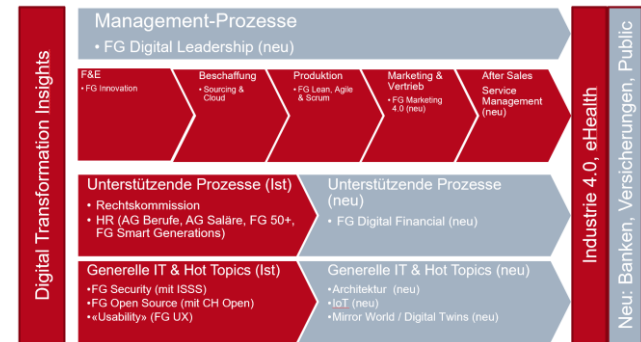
Digital Transformation Insights

Management-Prozesse
• FG Digital Leadership (neu)

F&E
• FG Innovation

Beschaffung
• Sourcing & Cloud

Produktion
• FG Lean, Agile & Scrum

Marketing & Vertrieb
• FG Marketing 4.0 (neu)

After Sales
Service Management (neu)

Unterstützende Prozesse (Ist)
• Rechtskommission
• HR (AG Berufe, AG Saläre, FG 50+, FG Smart Generations)

Unterstützende Prozesse (neu)
• FG Digital Financial (neu)

Generelle IT & Hot Topics (Ist)
•FG Security (mit ISSS)
•FG Open Source (mit CH Open)
•«Usability» (FG UX)

Generelle IT & Hot Topics (neu)
•Architektur (neu)
•IoT (neu)
•Mirror World / Digital Twins (neu)

Industrie 4.0, eHealth

Neu: Banken, Versicherungen, Public